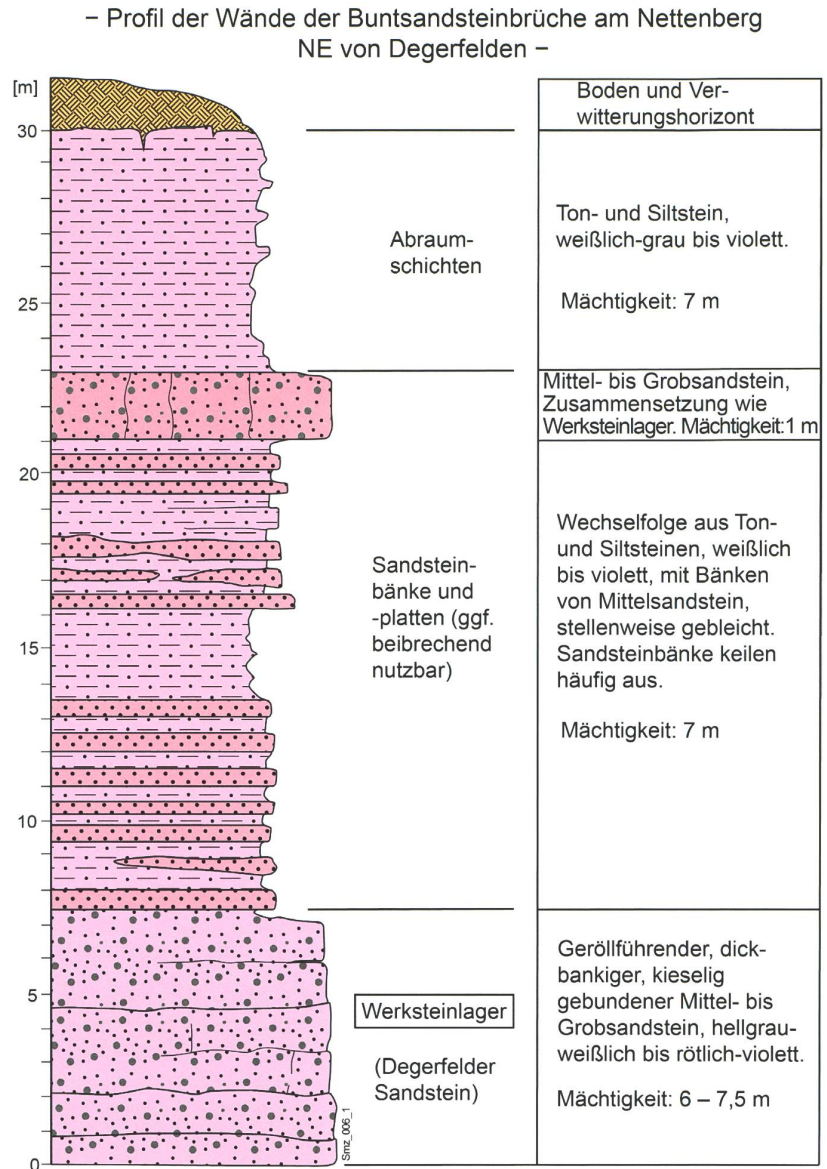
– Profil der Wände der Buntsandsteinbrüche am Nettenberg NE von Degerfelden –

[m]
30
25
20
15
10
5
0

Abraumschichten

Sandsteinbänke und -platten (ggf. beibrechend nutzbar)

Werksteinlager

(Degerfelder Sandstein)

Smz_006_1

Boden und Verwitterungshorizont

Ton- und Siltstein, weißlich-grau bis violett.

Mächtigkeit: 7 m

Mittel- bis Grobsandstein, Zusammensetzung wie Werksteinlager. Mächtigkeit:1 m

Wechselfolge aus Ton- und Siltsteinen, weißlich bis violett, mit Bänken von Mittelsandstein, stellenweise gebleicht. Sandsteinbänke keilen häufig aus.

Mächtigkeit: 7 m

Geröllführender, dickbankiger, kieselig gebundener Mittel- bis Grobsandstein, hellgrau-weißlich bis rötlich-violett.

Mächtigkeit: 6 – 7,5 m